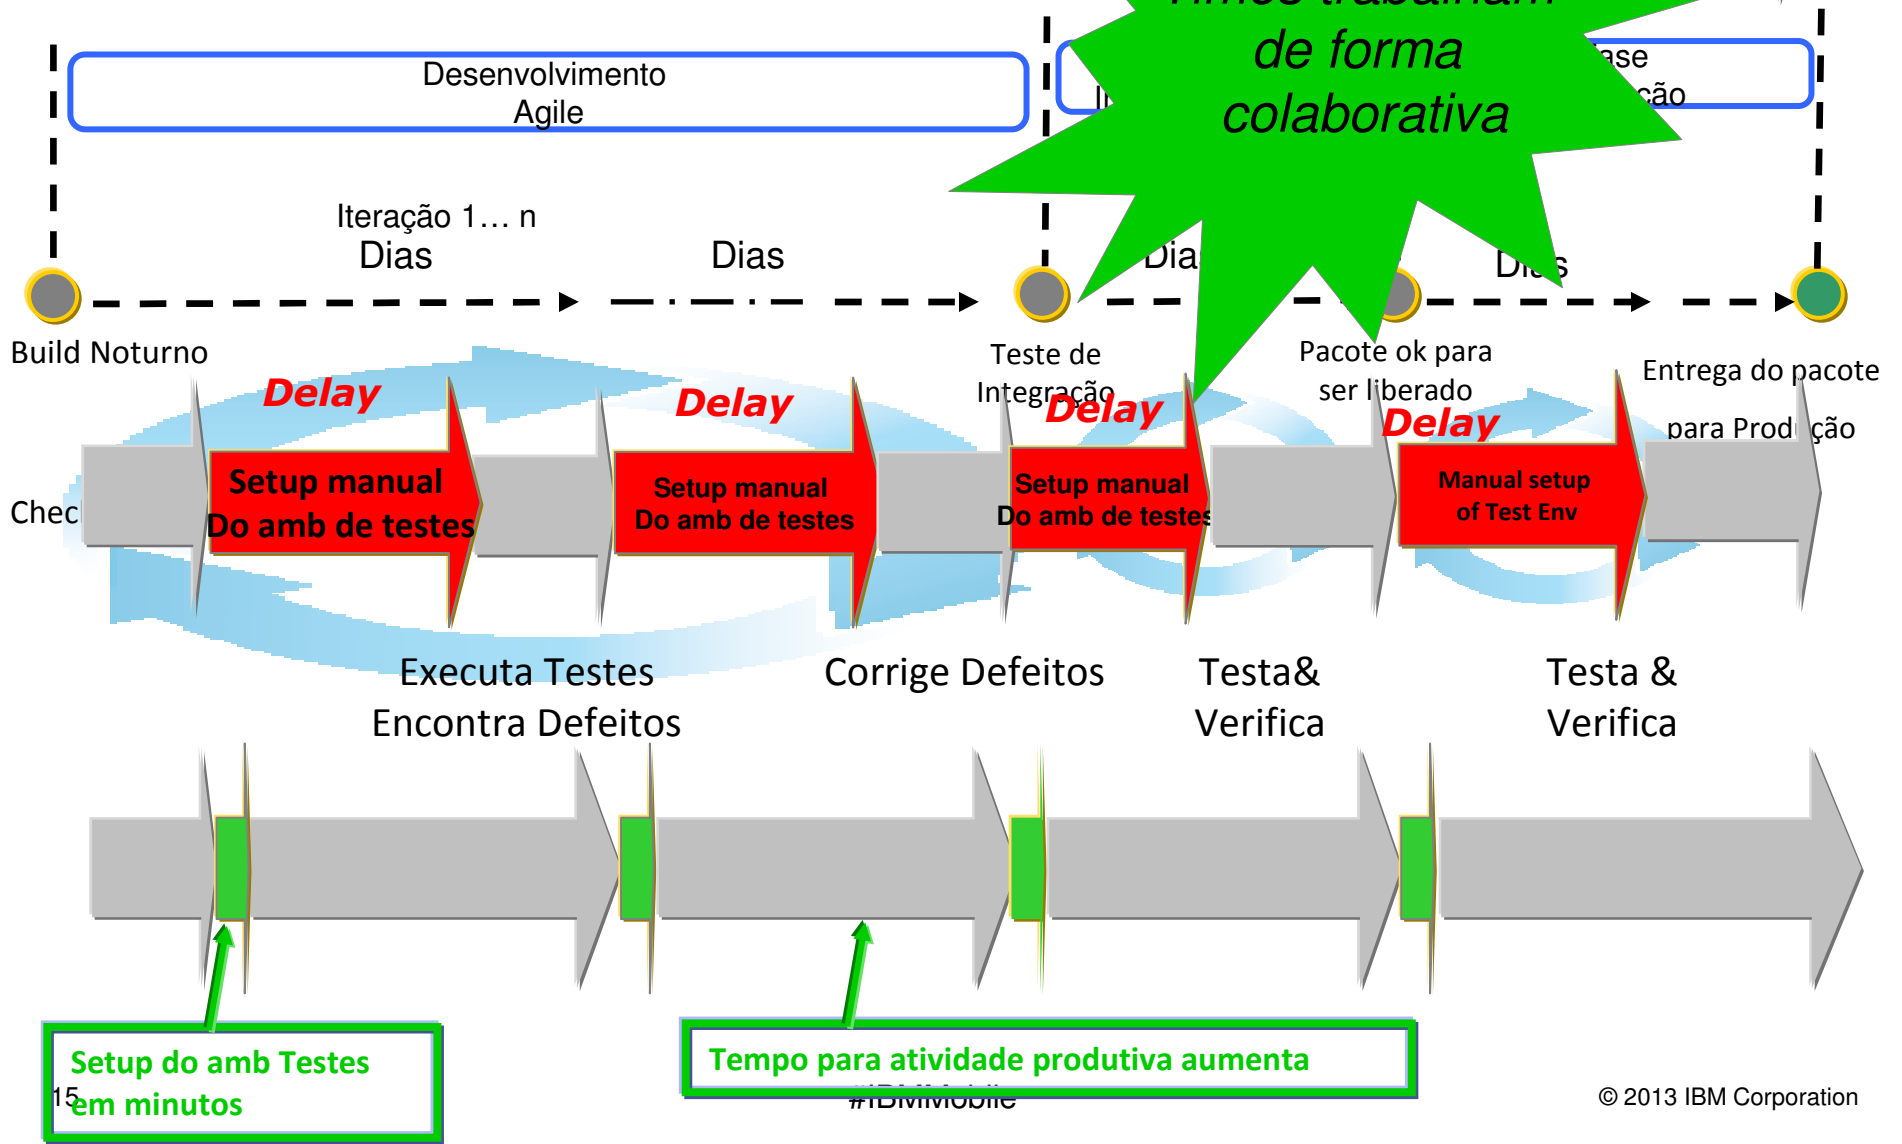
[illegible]
de forma
colaborativa

Desenvolvimento
Agile

I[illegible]

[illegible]ase
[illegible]ção

Iteração 1… n
Dias

Dias

Dia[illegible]

Di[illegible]s

Build Noturno

Teste de
Integração

Pacote ok para
ser liberado

Entrega do pacote
para Prod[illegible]ção

Delay

Delay

Delay

Delay

Chec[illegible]

Setup manual
Do amb de testes

Setup manual
Do amb de testes

Setup manual
Do amb de testes

Manual setup
of Test Env

Executa Testes
Encontra Defeitos

Corrige Defeitos

Testa&
Verifica

Testa &
Verifica

Setup do amb Testes
em minutos

Tempo para atividade produtiva aumenta

15

#IBMMobile

© 2013 IBM Corporation